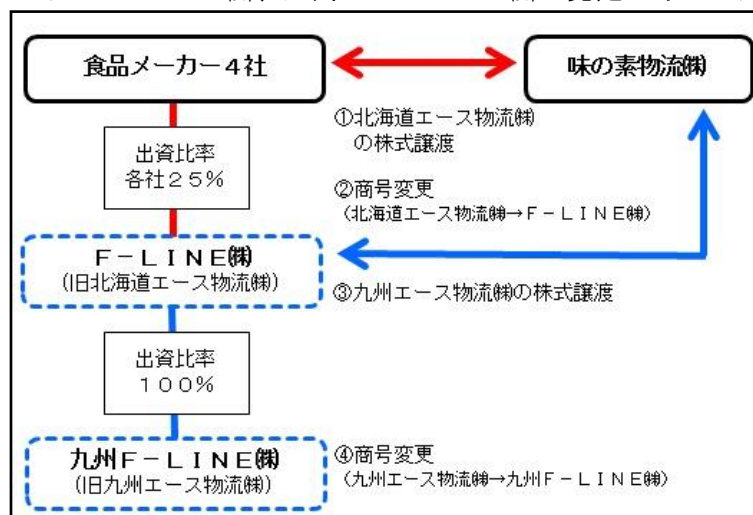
食品メーカー４社

味の素物流㈱

①北海道エース物流㈱の株式譲渡

出資比率
各社２５％

②商号変更
（北海道エース物流㈱→Ｆ－ＬＩＮＥ㈱）

Ｆ－ＬＩＮＥ㈱
（旧北海道エース物流㈱）

③九州エース物流㈱の株式譲渡

出資比率
１００％

九州Ｆ－ＬＩＮＥ㈱
（旧九州エース物流㈱）

④商号変更
（九州エース物流㈱→九州Ｆ－ＬＩＮＥ㈱）